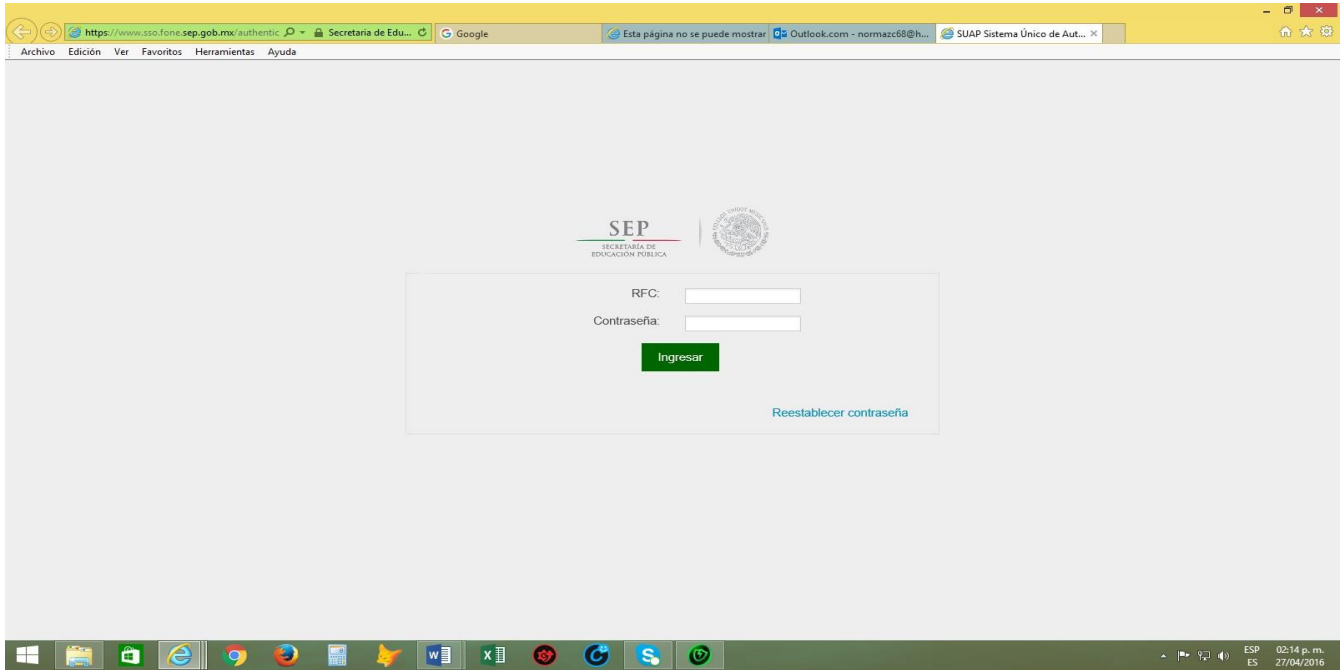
https://www.sso.fone.sep.gob.mx/authentic
Secretaria de Edu...
Google
Esta página no se puede mostrar
Outlook.com - normazc68@h...
SUAP Sistema Único de Aut...

Archivo Edición Ver Favoritos Herramientas Ayuda

SEP
SECRETARÍA DE EDUCACIÓN PÚBLICA

RFC:
Contraseña:
Ingresar
Reestablecer contraseña

ESP
ES
02:14 p. m.
27/04/2016